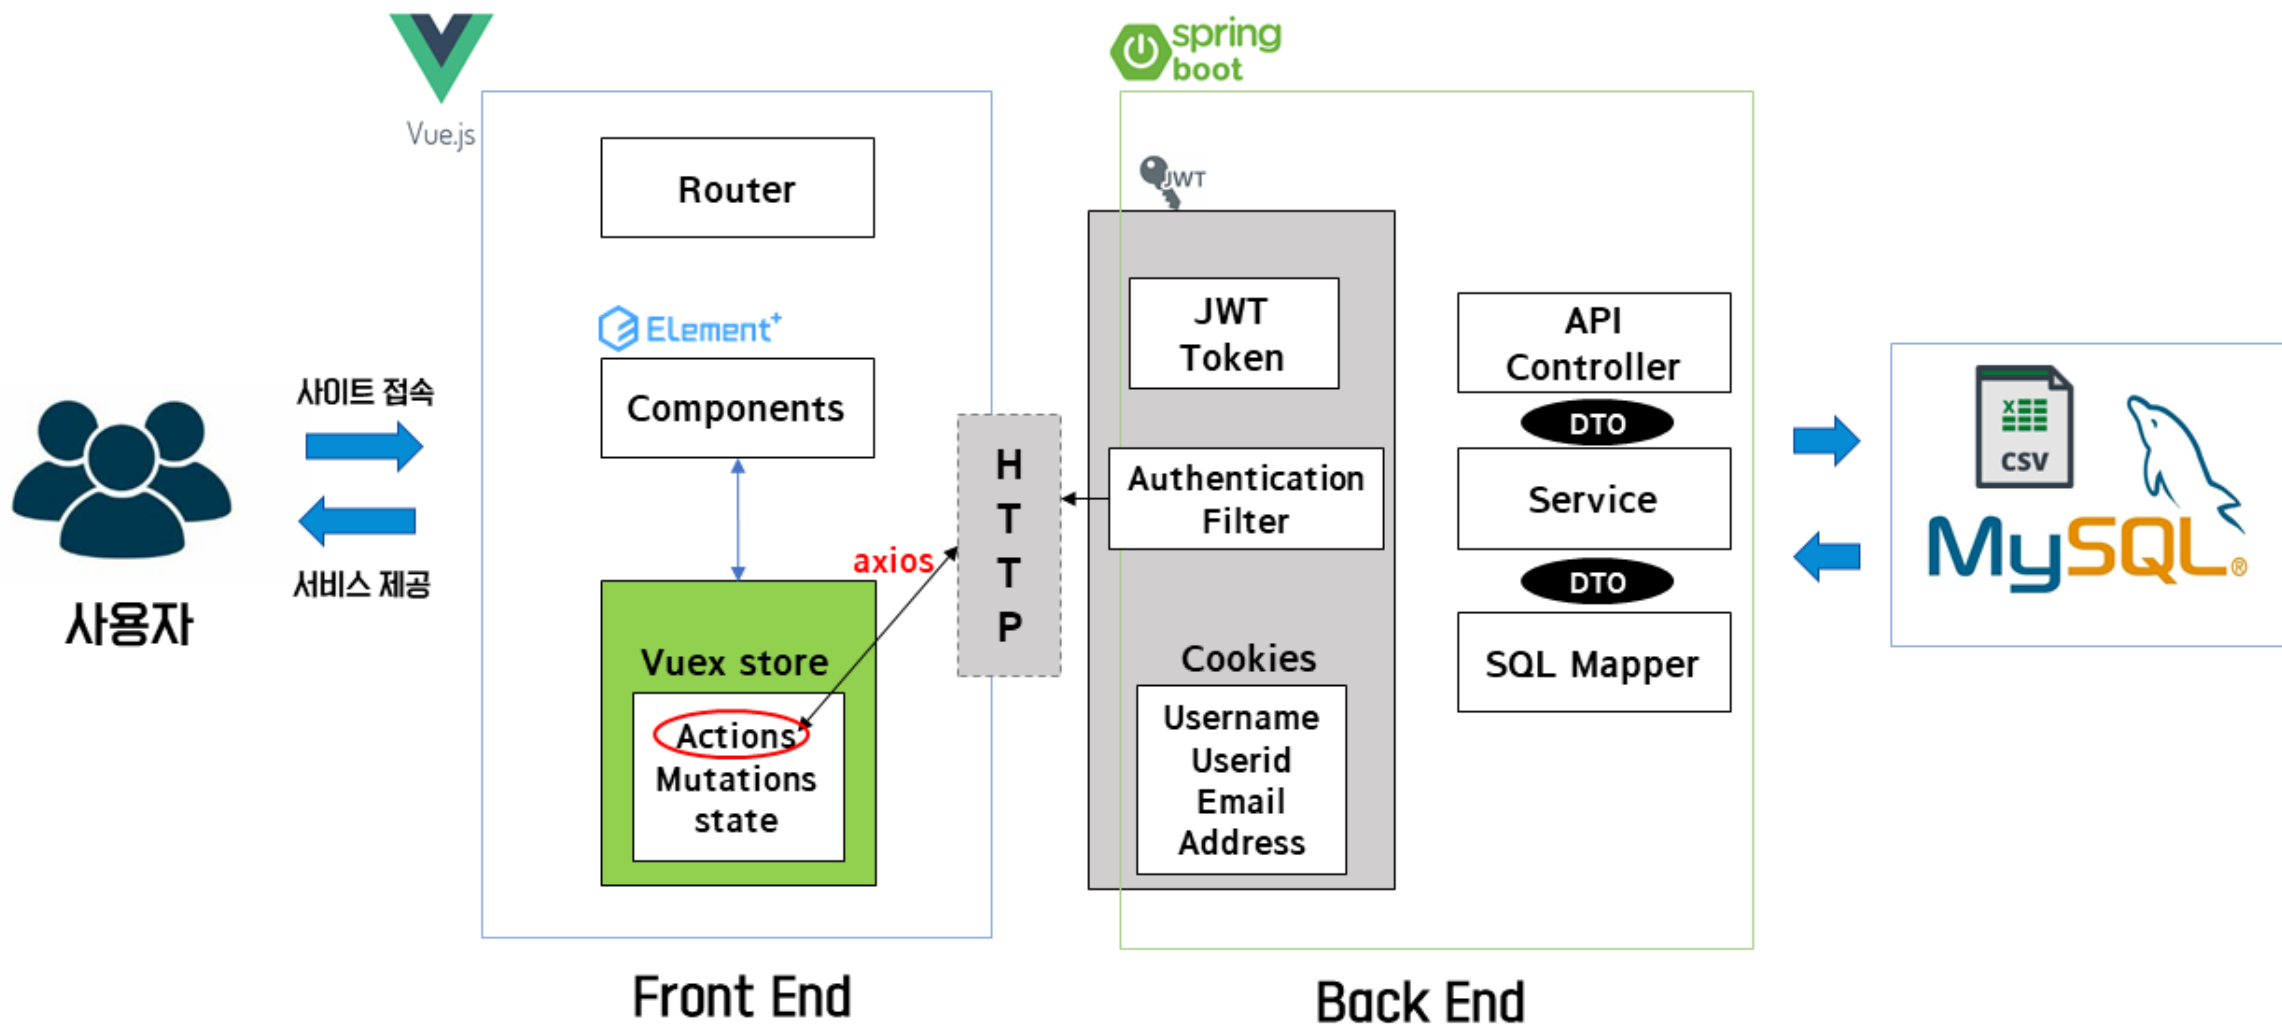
Vue.js

spring boot

사용자

사이트 접속

서비스 제공

Router

Element+

Components

Vuex store

Actions
Mutations
state

axios

H
T
T
P

JWT

JWT Token

Authentication Filter

Cookies

Username
Userid
Email
Address

API Controller

DTO

Service

DTO

SQL Mapper

CSV

MySQL®

Front End

Back End